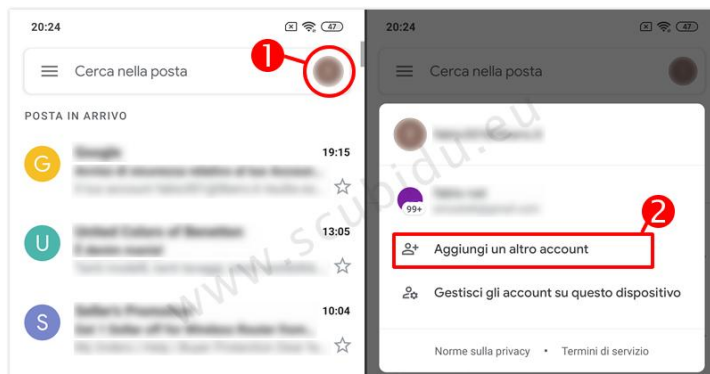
20:24

47

Cerca nella posta

1

POSTA IN ARRIVO

G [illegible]

19:15

U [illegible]

13:05

S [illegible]

10:04

20:24

47

Cerca nella posta

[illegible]

99+

2

Aggiungi un altro account

Gestisci gli account su questo dispositivo

Norme sulla privacy • Termini di servizio

www.scubidu.eu